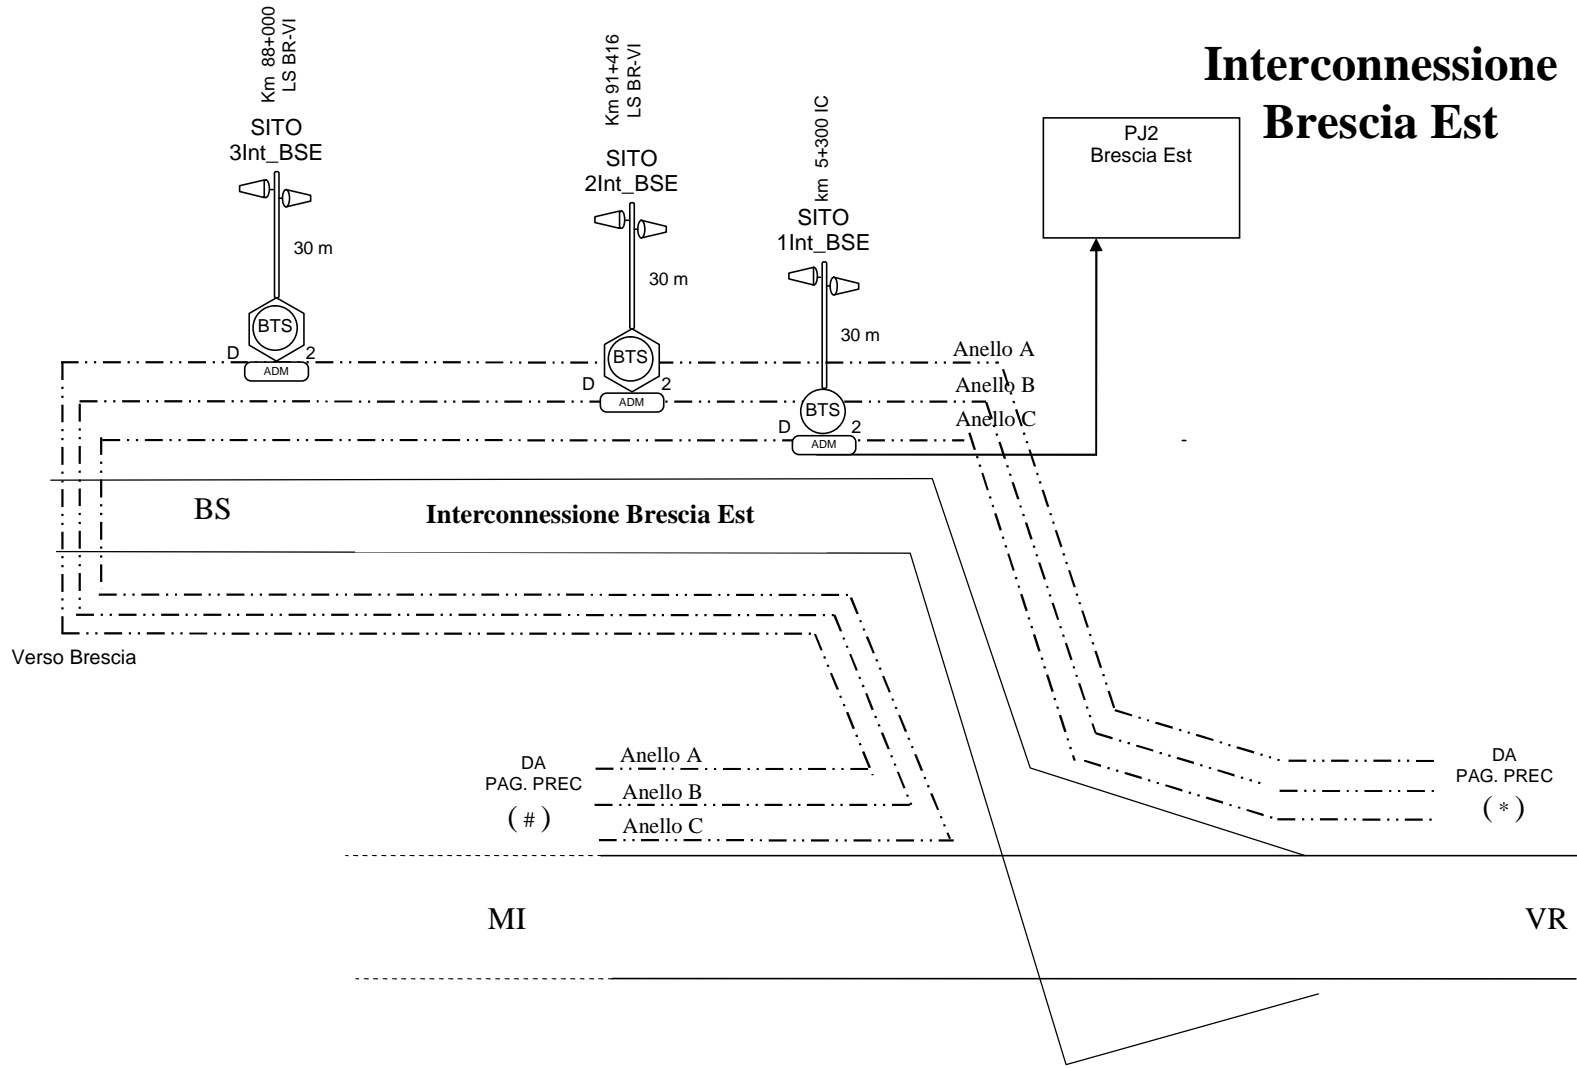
Interconnessione Brescia Est

Km 88+000
LS BR-VI

SITO
3Int_BSE

30 m

BTS

D 2

ADM

Km 91+416
LS BR-VI

SITO
2Int_BSE

30 m

BTS

D 2

ADM

km 5+300 IC

SITO
1Int_BSE

30 m

BTS

D 2

ADM

PJ2
Brescia Est

Anello A
Anello B
Anello C

BS

Interconnessione Brescia Est

Verso Brescia

DA
PAG. PREC
( # )

Anello A
Anello B
Anello C

DA
PAG. PREC
( * )

MI

VR